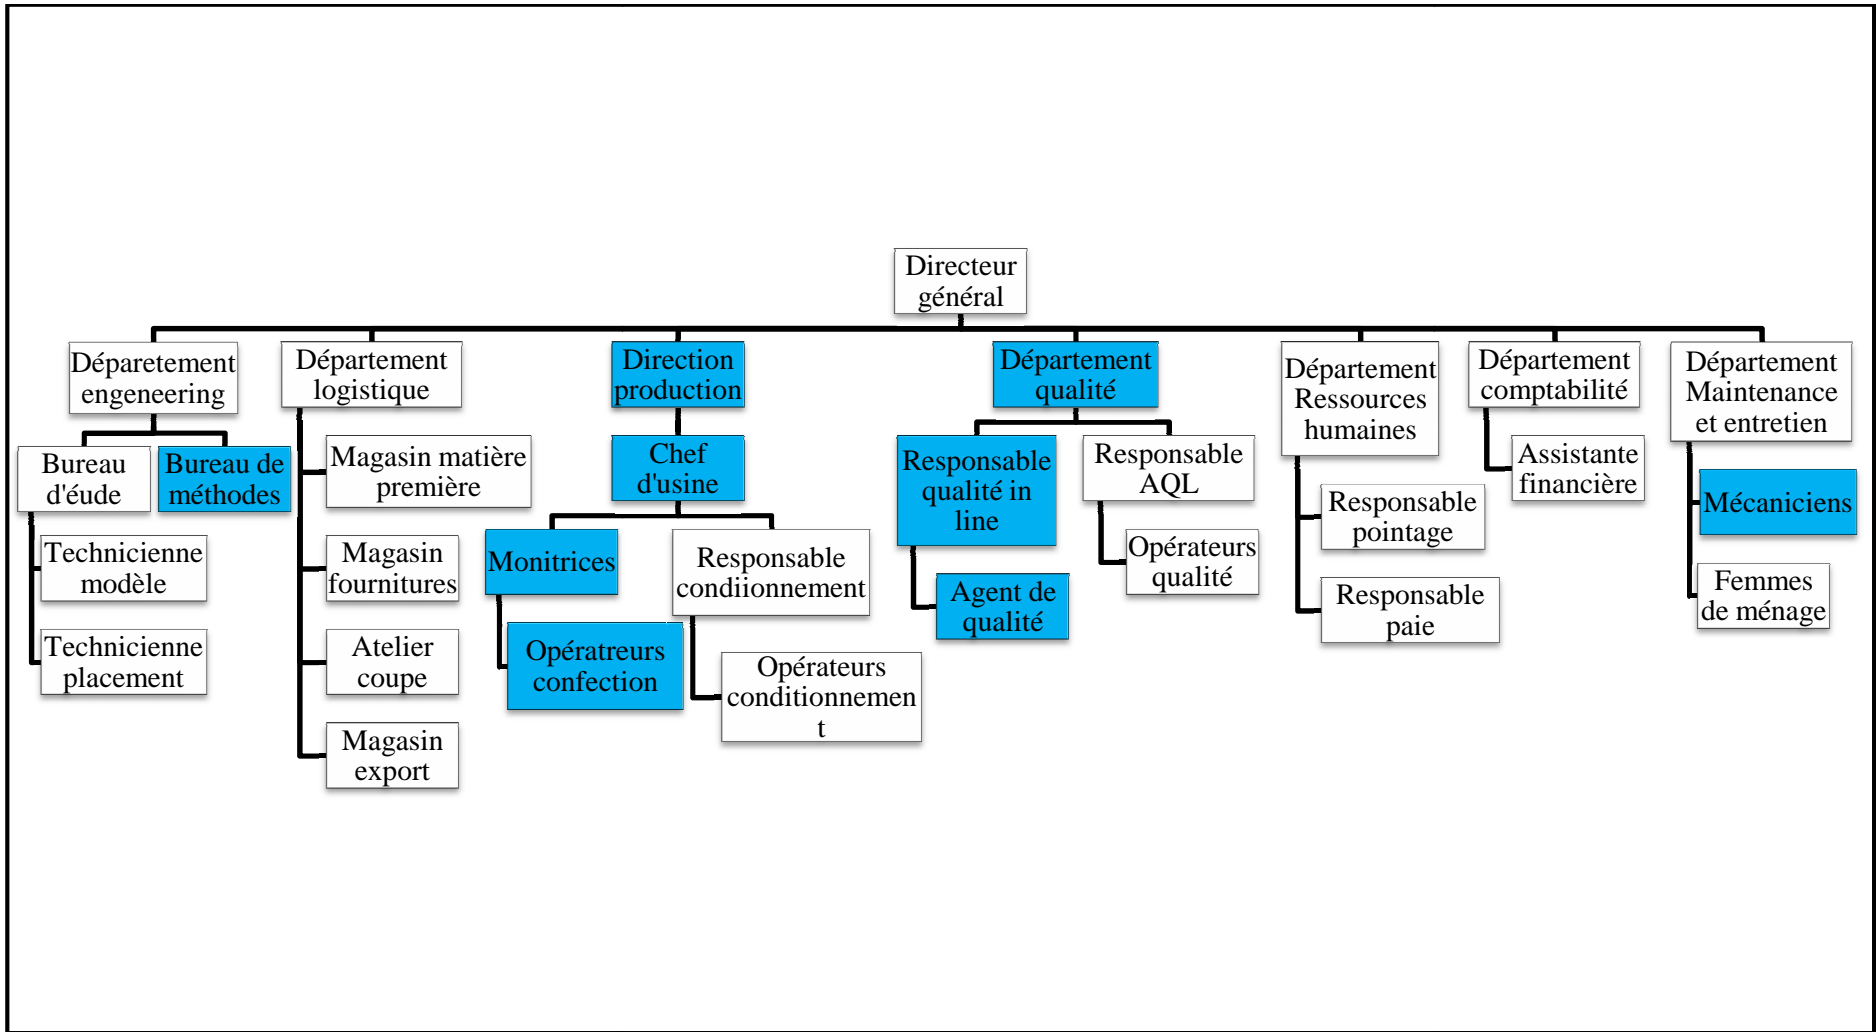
Directeur général

Déparetement engeneering

Bureau d'éude

Bureau de méthodes

Technicienne modèle

Technicienne placement

Département logistique

Magasin matière première

Magasin fournitures

Atelier coupe

Magasin export

Direction production

Chef d'usine

Monitrices

Opératreurs confection

Responsable condiionnement

Opérateurs conditionnement

Département qualité

Responsable qualité in line

Agent de qualité

Responsable AQL

Opérateurs qualité

Département Ressources humaines

Responsable pointage

Responsable paie

Département comptabilité

Assistante financière

Département Maintenance et entretien

Mécaniciens

Femmes de ménage